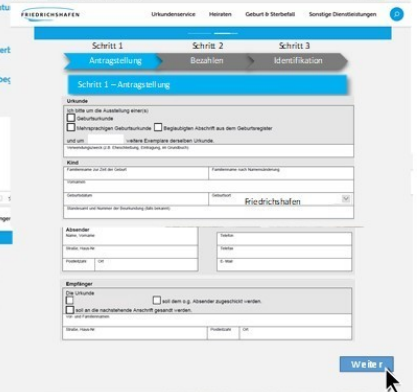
FRIEDRICHSHAFEN Urkundenservice Heiraten Geburt & Sterbefall Sonstige Dienstleistungen

Schritt 1 Schritt 2 Schritt 3
Antragstellung Bezahlen Identifikation

Schritt 1 – Antragstellung

Urkunde
Ich bitte um die Ausstellung einer(s)
Geburtsurkunde
Mehrsprachigen Geburtsurkunde
Beglaubigten Abschrift aus dem Geburtsregister
und um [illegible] weitere Exemplare derselben Urkunde.
Verwendungszweck (z.B. Eheschließung, Eintragung, als Grundbuch)

Kind
Familienname zur Zeit der Geburt
Familienname nach Namensänderung
Vorname(n)
Geburtsdatum
Geburtsort
Friedrichshafen
Standesamt und Nummer der Beurkundung (falls bekannt)

Absender
Name, Vorname
Telefon
Straße, Haus-Nr.
Telefax
Postleitzahl Ort
E-Mail

Empfänger
Die Urkunde
soll dem o.g. Absender zugeschickt werden.
soll an die nachstehende Anschrift gesandt werden.
Vor- und Familienname
Straße, Haus-Nr.
Postleitzahl Ort

Weiter